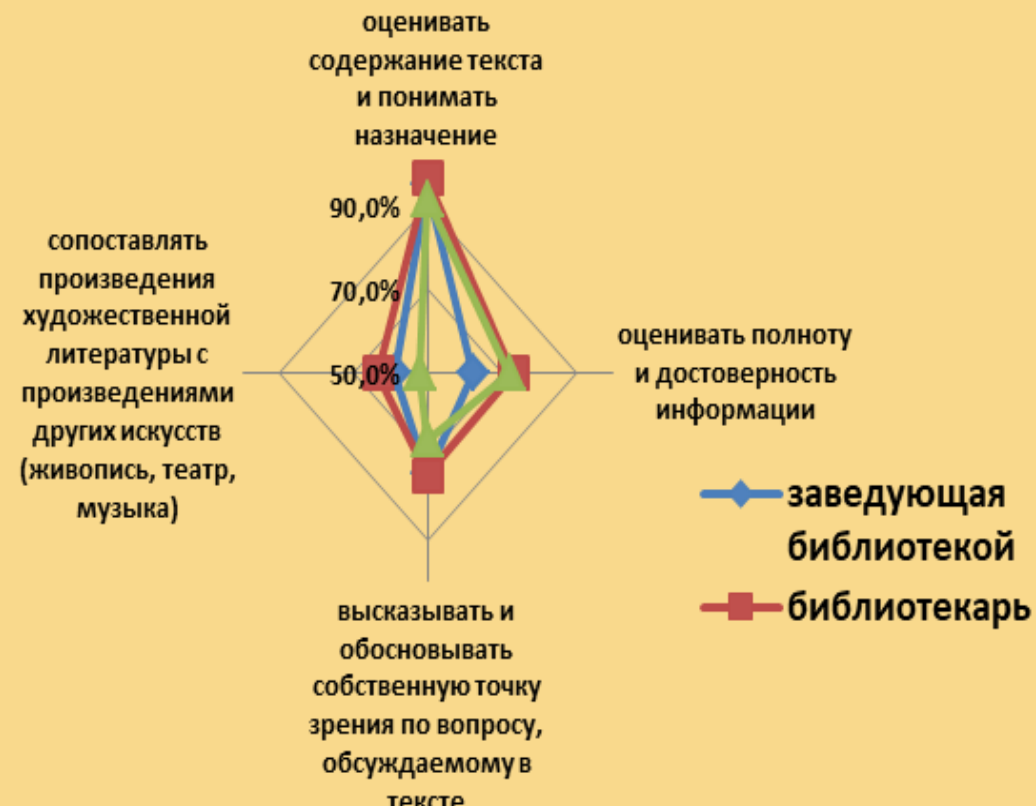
оценивать содержание текста и понимать назначение

90,0%

70,0%

50,0%

сопоставлять произведения художественной литературы с произведениями других искусств (живопись, театр, музыка)

оценивать полноту и достоверность информации

высказывать и обосновывать собственную точку зрения по вопросу, обсуждаемому в тексте

заведующая библиотекой

библиотекарь